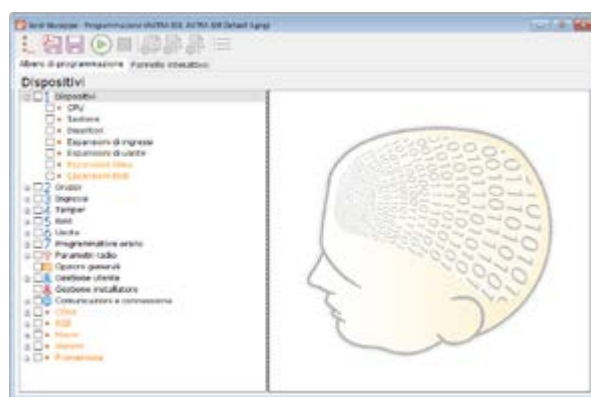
Ksnti Manager - Programmazione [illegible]

Albero di programmazione  Pannello interattivo

Dispositivi

1 Dispositivi
CPU
Sezione
Dissettori
Espansioni di ingresso
Espansioni di uscite
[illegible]
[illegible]
2 Gruppi
3 Ingressi
4 Tamper
5 Aree
6 Uscite
7 Programmatore orario
Parametri radio
Opzioni generali
Gestione utente
Gestione installatore
Comunicazioni e connessione
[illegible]
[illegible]
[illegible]
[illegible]
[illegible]

0111010
01101011
0100101101
10110101
01011